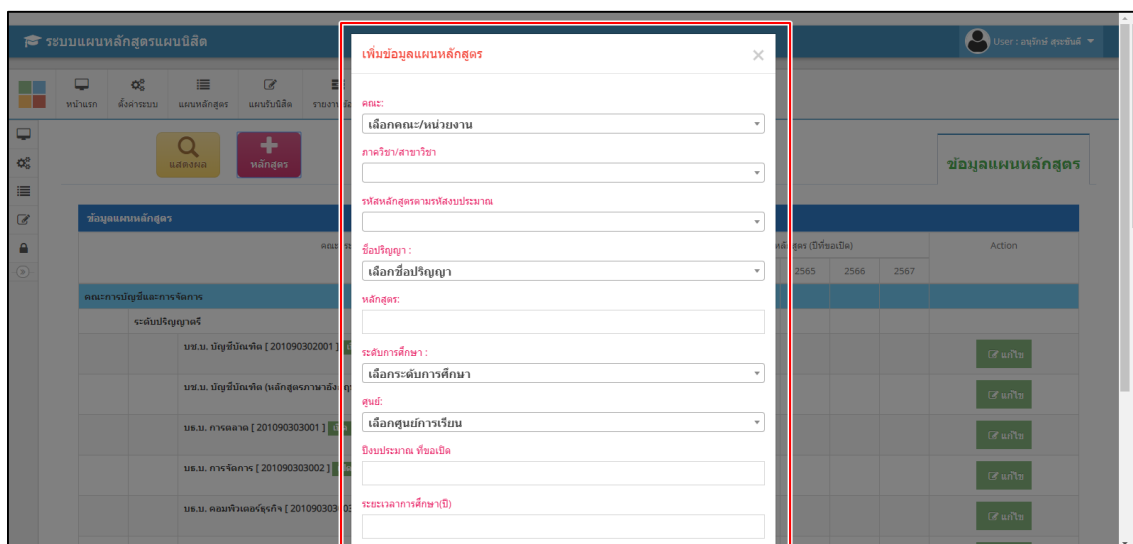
ระบบแผนหลักสูตรแผนนิสิต

User : อนุรักษ์ สุระขันธ์

หน้าแรก ตั้งค่าระบบ แผนหลักสูตร แผนรับนิสิต รายงาน

แสดงผล หลักสูตร

ข้อมูลแผนหลักสูตร

ข้อมูลแผนหลักสูตร

หลักสูตร (ปีที่ขอเปิด)

Action

2565 2566 2567

คณะการบัญชีและการจัดการ

ระดับปริญญาตรี

บช.บ. บัญชีบัณฑิต [ 201090302001 ]

บช.บ. บัญชีบัณฑิต (หลักสูตรภาษาอังกฤษ

บธ.บ. การตลาด [ 201090303001 ]

บธ.บ. การจัดการ [ 201090303002 ]

บธ.บ. คอมพิวเตอร์ธุรกิจ [ 201090303

แก้ไข

แก้ไข

แก้ไข

แก้ไข

แก้ไข

เพิ่มข้อมูลแผนหลักสูตร

×

คณะ:

เลือกคณะ/หน่วยงาน

ภาควิชา/สาขาวิชา

รหัสหลักสูตรตามรหัสงบประมาณ

ชื่อปริญญา :

เลือกชื่อปริญญา

หลักสูตร:

ระดับการศึกษา :

เลือกระดับการศึกษา

ศูนย์:

เลือกศูนย์การเรียน

ปีงบประมาณ ที่ขอเปิด

ระยะเวลาการศึกษา(ปี)